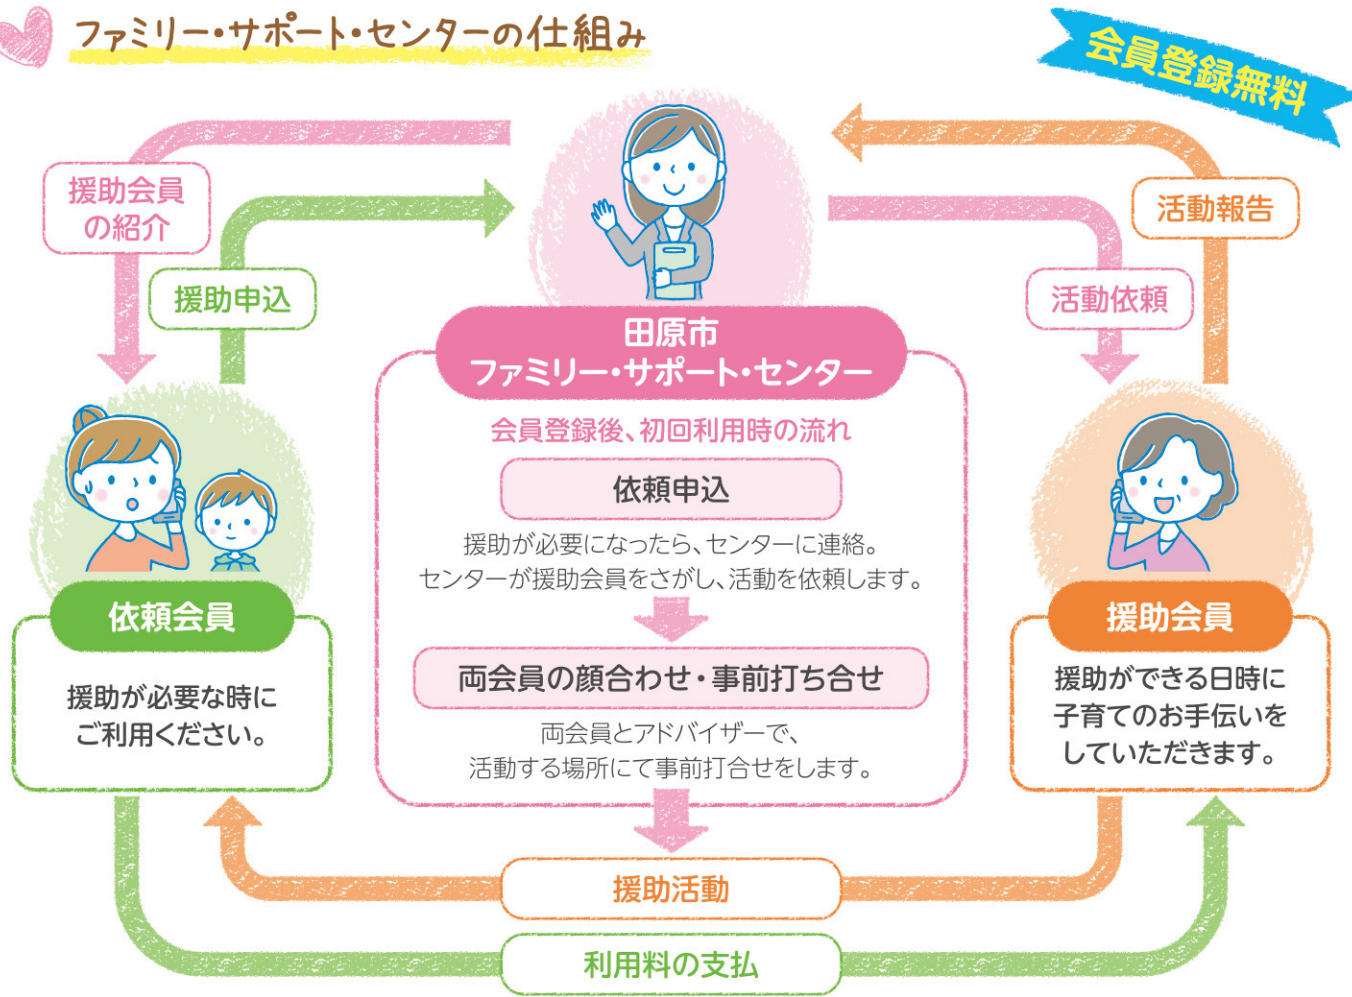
ファミリー・サポート・センターの仕組み

会員登録無料

援助会員の紹介

援助申込

活動報告

活動依頼

田原市
ファミリー・サポート・センター

会員登録後、初回利用時の流れ

依頼申込

援助が必要になったら、センターに連絡。
センターが援助会員をさがし、活動を依頼します。

両会員の顔合わせ・事前打ち合せ

両会員とアドバイザーで、
活動する場所にて事前打合せをします。

依頼会員

援助が必要な時にご利用ください。

援助会員

援助ができる日時に子育てのお手伝いをしていただきます。

援助活動

利用料の支払